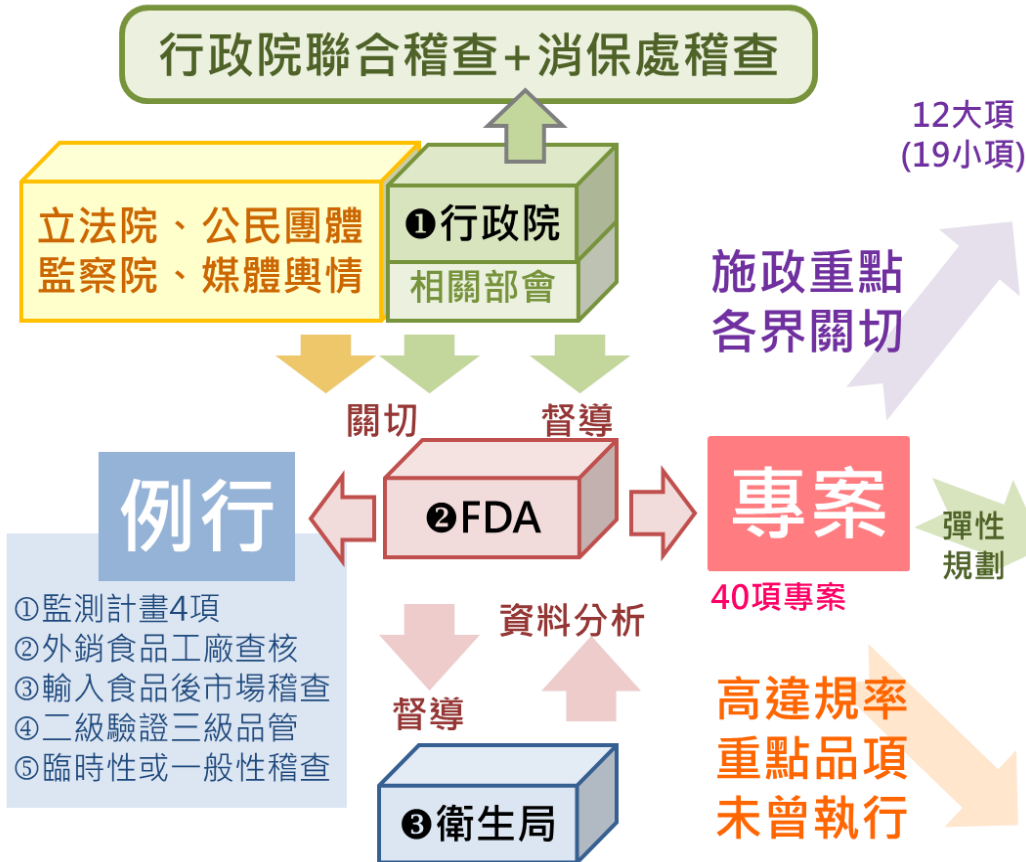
行政院聯合稽查+消保處稽查

立法院、公民團體
監察院、媒體輿情

❶行政院
相關部會

12大項
(19小項)

施政重點
各界關切

關切
督導

例行

❷FDA

專案

彈性
規劃

①監測計畫4項
②外銷食品工廠查核
③輸入食品後市場稽查
④二級驗證三級品管
⑤臨時性或一般性稽查

40項專案

資料分析

督導

高違規率
重點品項
未曾執行

❸衛生局